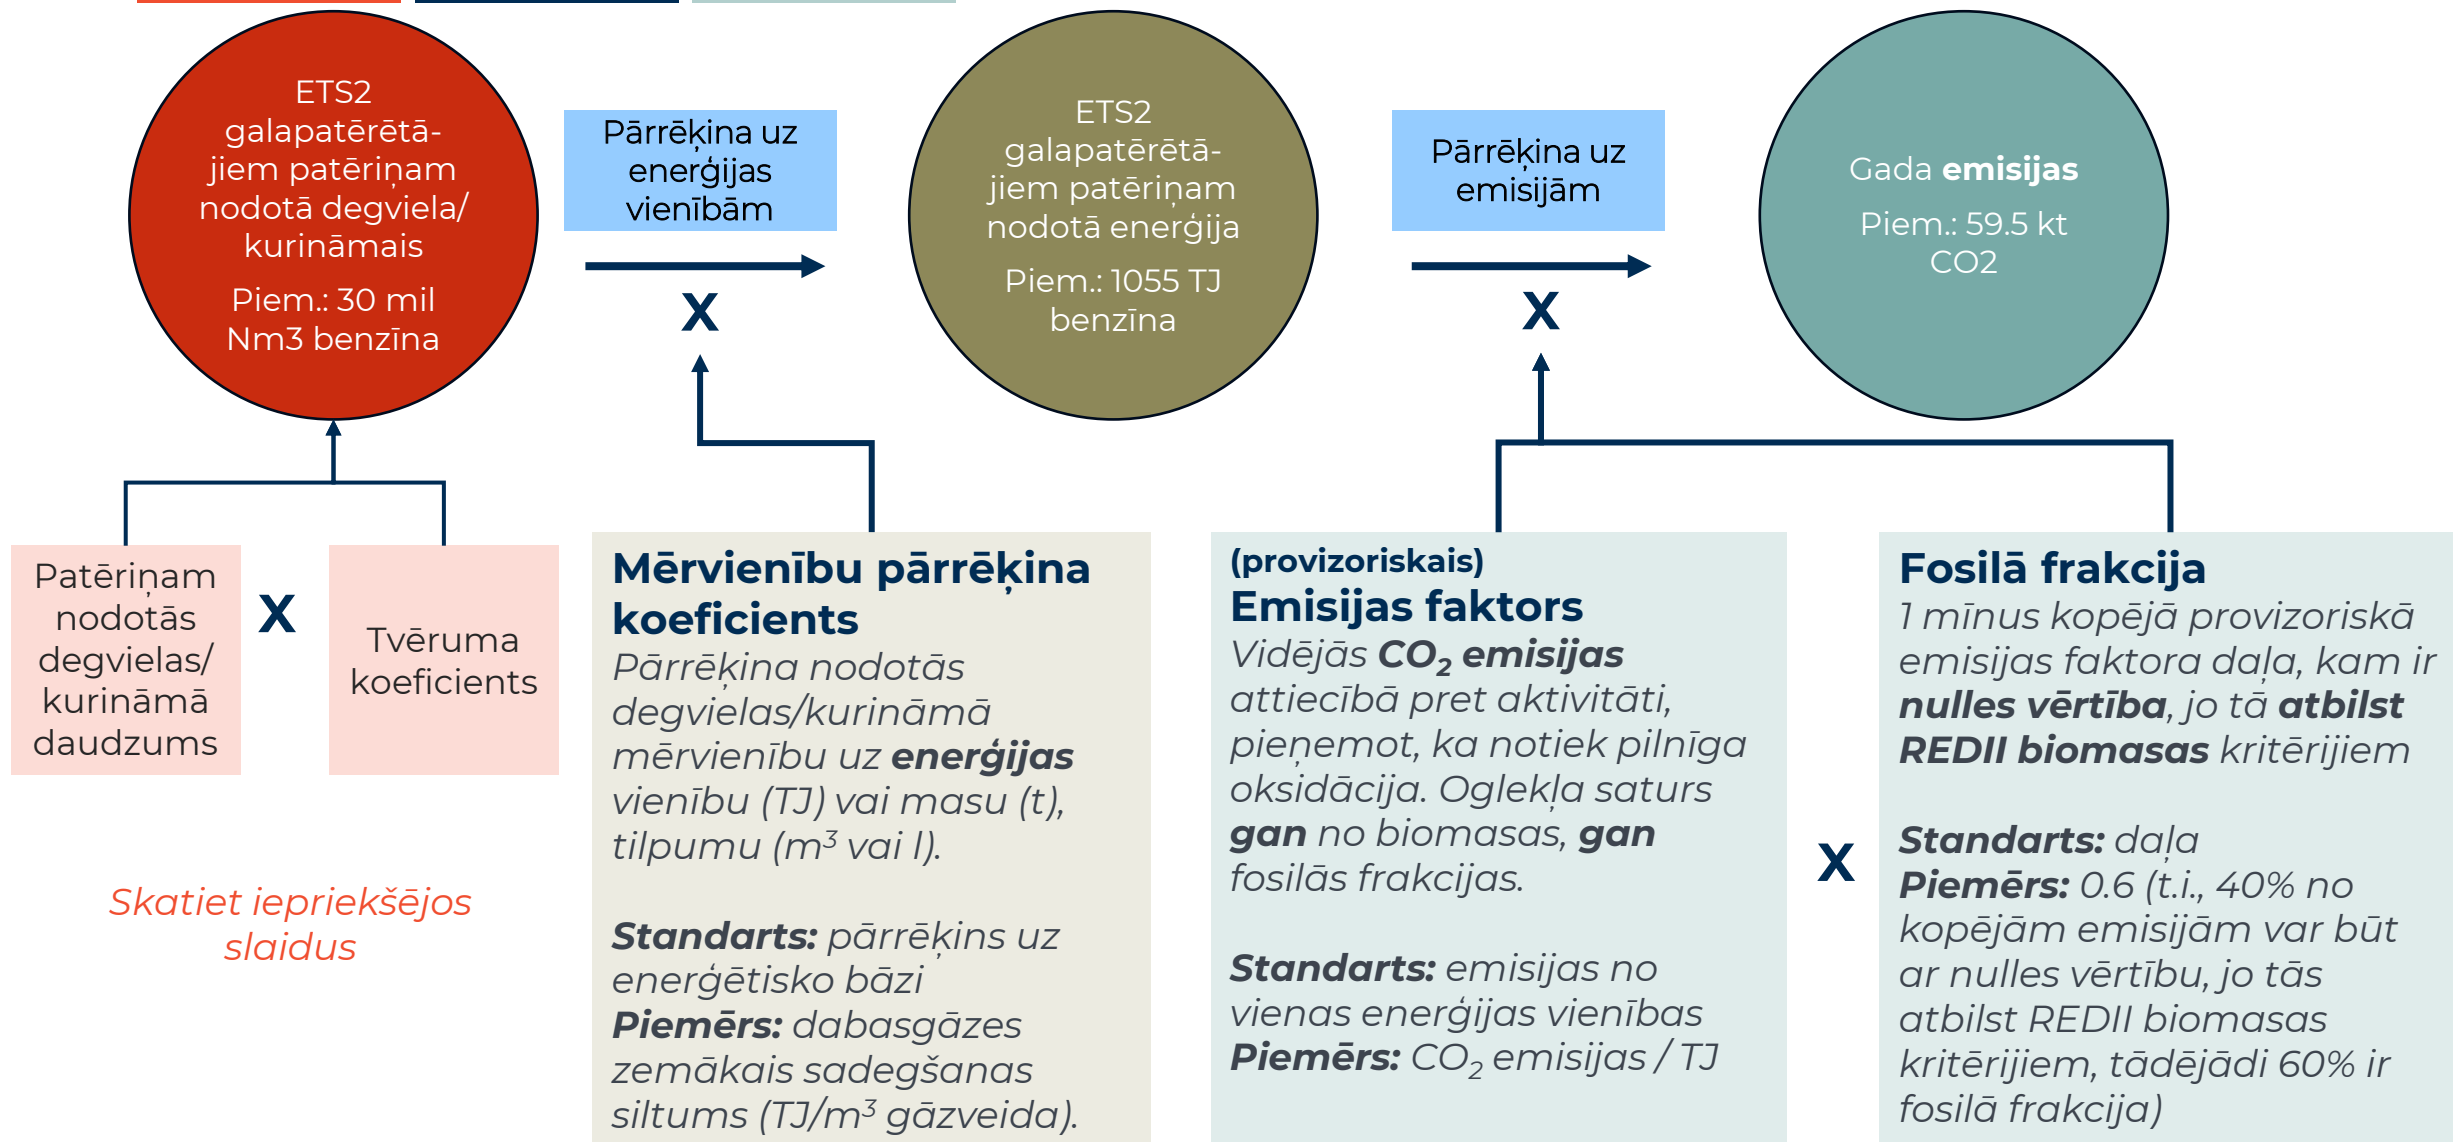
ETS2 galapatērētājiem patēriņam nodotā degviela/ kurināmais

Piem.: 30 mil Nm3 benzīna

Pārrēķina uz enerģijas vienībām

X

ETS2 galapatērētājiem patēriņam nodotā enerģija

Piem.: 1055 TJ benzīna

Pārrēķina uz emisijām

X

Gada **emisijas**

Piem.: 59.5 kt CO2

Patēriņam nodotās degvielas/ kurināmā daudzums

X

Tvēruma koeficients

Skatiet iepriekšējos slaidus

**Mērvienību pārrēķina koeficients**

*Pārrēķina nodotās degvielas/kurināmā mērvienību uz **enerģijas** vienību (TJ) vai masu (t), tilpumu ($m^3$ vai l).*

***Standarts:** pārrēķins uz enerģētisko bāzi*
***Piemērs:** dabasgāzes zemākais sadegšanas siltums (TJ/$m^3$ gāzveida).*

**(provizoriskais)**
**Emisijas faktors**

*Vidējās **$CO_2$ emisijas** attiecībā pret aktivitāti, pieņemot, ka notiek pilnīga oksidācija. Oglekļa saturs **gan** no biomasas, **gan** fosilās frakcijas.*

***Standarts:** emisijas no vienas enerģijas vienības*
***Piemērs:** $CO_2$ emisijas / TJ*

X

**Fosilā frakcija**

*1 mīnus kopējā provizoriskā emisijas faktora daļa, kam ir **nulles vērtība**, jo tā **atbilst REDII biomasas** kritērijiem*

***Standarts:** daļa*
***Piemērs:** 0.6 (t.i., 40% no kopējām emisijām var būt ar nulles vērtību, jo tās atbilst REDII biomasas kritērijiem, tādējādi 60% ir fosilā frakcija)*